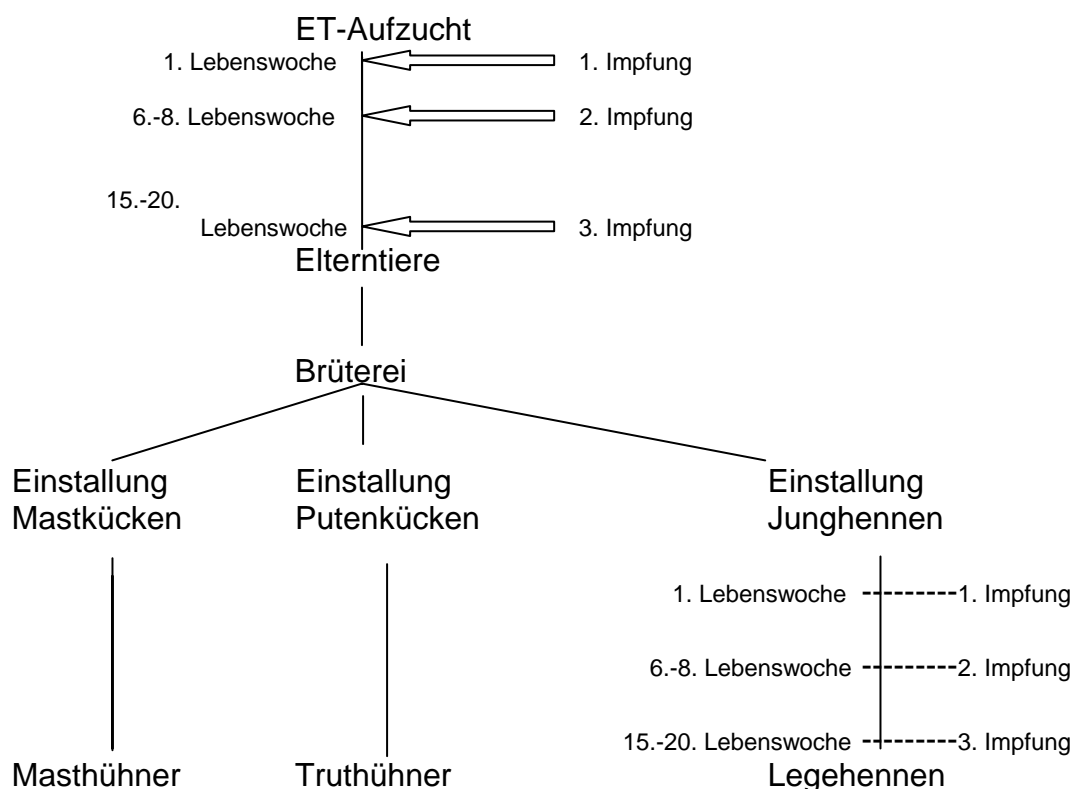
ET-Aufzucht

1. Lebenswoche 1. Impfung

6.-8. Lebenswoche 2. Impfung

15.-20. Lebenswoche 3. Impfung

Elterntiere

Brüterei

Einstallung Mastkücken

Einstallung Putenkücken

Einstallung Junghennen

1. Lebenswoche 1. Impfung

6.-8. Lebenswoche 2. Impfung

15.-20. Lebenswoche 3. Impfung

Masthühner

Truthühner

Legehennen